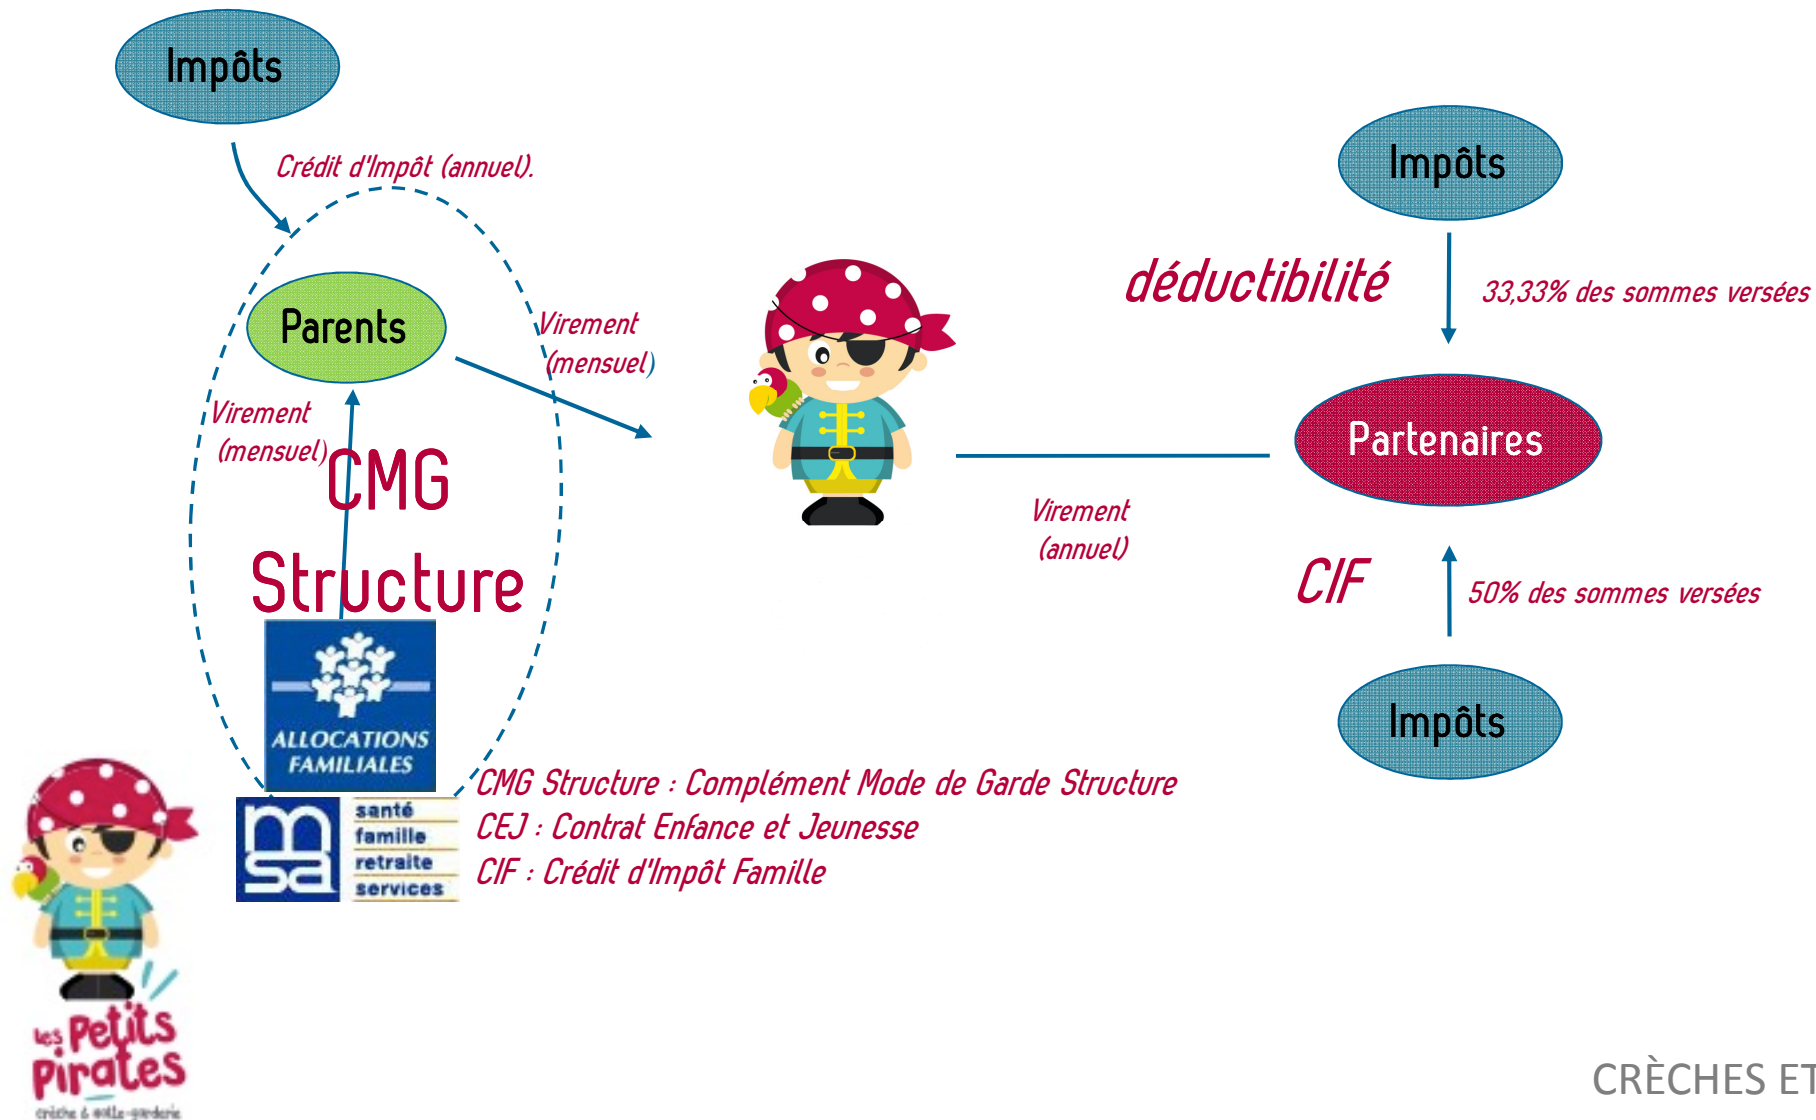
Impôts

Crédit d'Impôt (annuel).

Parents

Virement (mensuel)

Virement (mensuel)

CMG Structure

ALLOCATIONS FAMILIALES

msa santé famille retraite services

Impôts

déductibilité

33,33% des sommes versées

Partenaires

Virement (annuel)

CIF

50% des sommes versées

Impôts

CMG Structure : Complément Mode de Garde Structure
CEJ : Contrat Enfance et Jeunesse
CIF : Crédit d'Impôt Famille

les Petits Pirates
crèche & halte-garderie

CRÈCHES ET